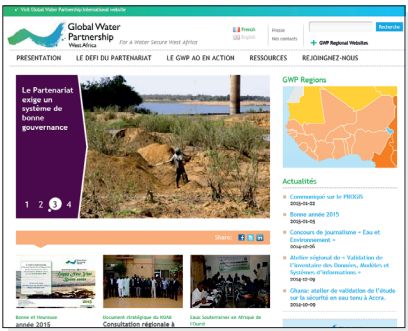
Visit Global Water Partnership International website

Global Water Partnership West Africa

For A Water Secure West Africa

French
English

Presse
Nos contacts

Recherche

GWP Regional Websites

PRESENTATION | LE DEFI DU PARTENARIAT | LE GWP AO EN ACTION | RESSOURCES | REJOIGNEZ-NOUS

Le Partenariat exige un système de bonne gouvernance

1 2 3 4

Share

GWP Regions

Actualités

Communiqué sur le PROGIS
2015-01-22

Bonne année 2015
2015-01-05

Concours de Journalisme « Eau et Environnement »
2014-10-06

Atelier régional de « Validation de l'Inventaire des Données, Modèles et Systèmes d'informations »
2014-10-09

Ghana: atelier de validation de l'étude sur la sécurité en eau tenu à Accra.
2014-10-09

Bonne et Heureuse année 2015

Document stratégique du RGAE
Consultation régionale à

Eaux Souterraines en Afrique de l'Ouest